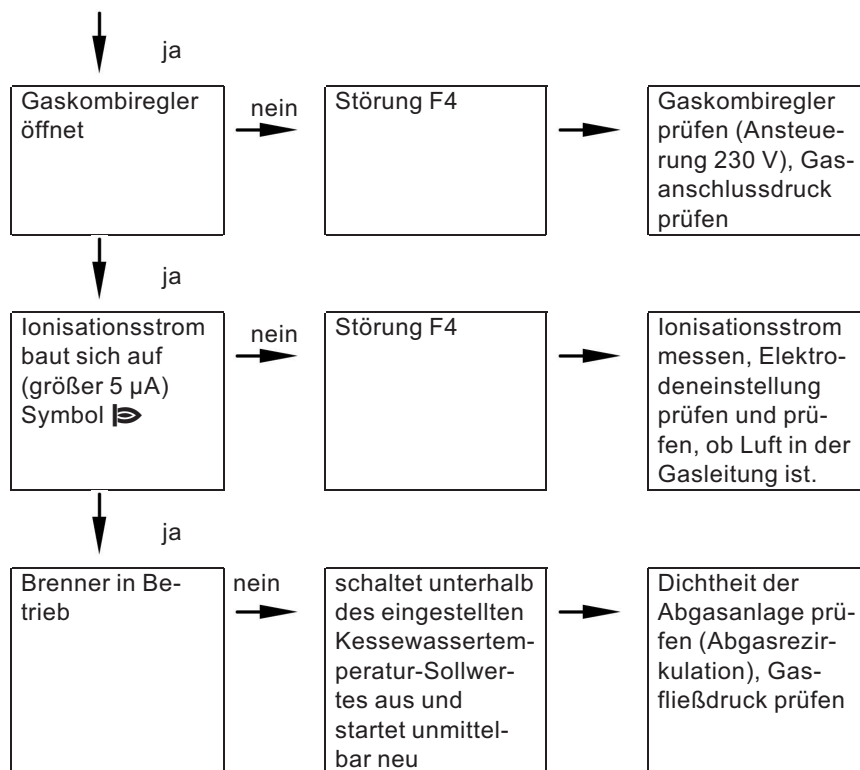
ja

Gaskombiregler öffnet

nein

Störung F4

Gaskombiregler prüfen (Ansteuerung 230 V), Gasanschlussdruck prüfen

ja

Ionisationsstrom baut sich auf (größer 5 µA) Symbol

nein

Störung F4

Ionisationsstrom messen, Elektrodeneinstellung prüfen und prüfen, ob Luft in der Gasleitung ist.

ja

Brenner in Betrieb

nein

schaltet unterhalb des eingestellten Kessewassertemperatur-Sollwertes aus und startet unmittelbar neu

Dichtheit der Abgasanlage prüfen (Abgasrezirkulation), Gasfließdruck prüfen